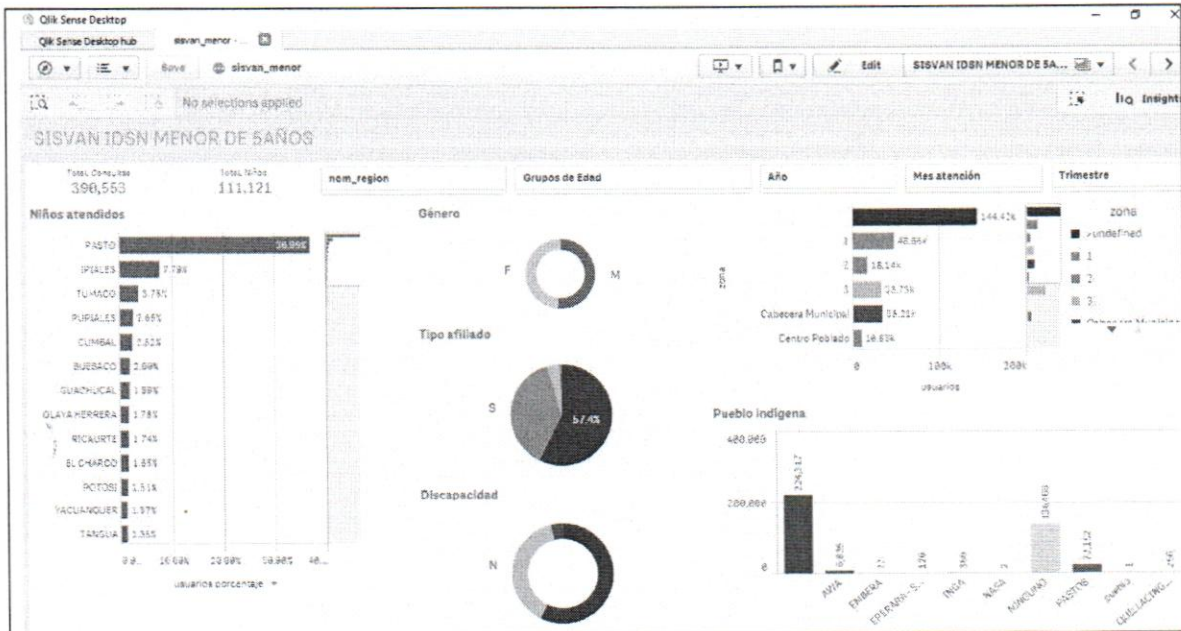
Qlik Sense Desktop

Qlik Sense Desktop hub | sisvan_menor - ...

Save | sisvan_menor

Edit | SISVAN IDSN MENOR DE 5A...

No selections applied

Insight

SISVAN IDSN MENOR DE 5AÑOS

Total Consultas 390,553 | Total Niños 111,121 | nom_region | Grupos de Edad | Año | Mes atención | Trimestre

Niños atendidos

PASTO 36.99%
IPIALES 7.78%
TUMACO 3.75%
PUPIALES 2.65%
CUMBAL 2.32%
BUESACO 2.08%
GUACHUCAL 1.99%
OLAYA HERRERA 1.78%
RICAURTE 1.74%
EL CHARCO 1.65%
POTOSI 1.51%
YACUANQUER 1.37%
TANGUA 1.35%

0.0... 10.00% 20.00% 30.00% 40...
usuarios porcentaje

Género

F | M

Tipo afiliado

S | 57.4%

Discapacidad

N

zona

144.43k
48.86k
18.14k
23.75k
Cabecera Municipal 35.31k
Centro Poblado 16.81k

0 | 100k | 200k
usuarios

zona
undefined
1
2
3
Cabecera Municipal

Pueblo indigena

400,000
200,000
0

224,917
6,836
22
120
386
134,898
27,152

AWA | EMBERA | EPERARA-S... | INGA | NASA | NINGUNO | PASTOS | ... | QUILLACING...